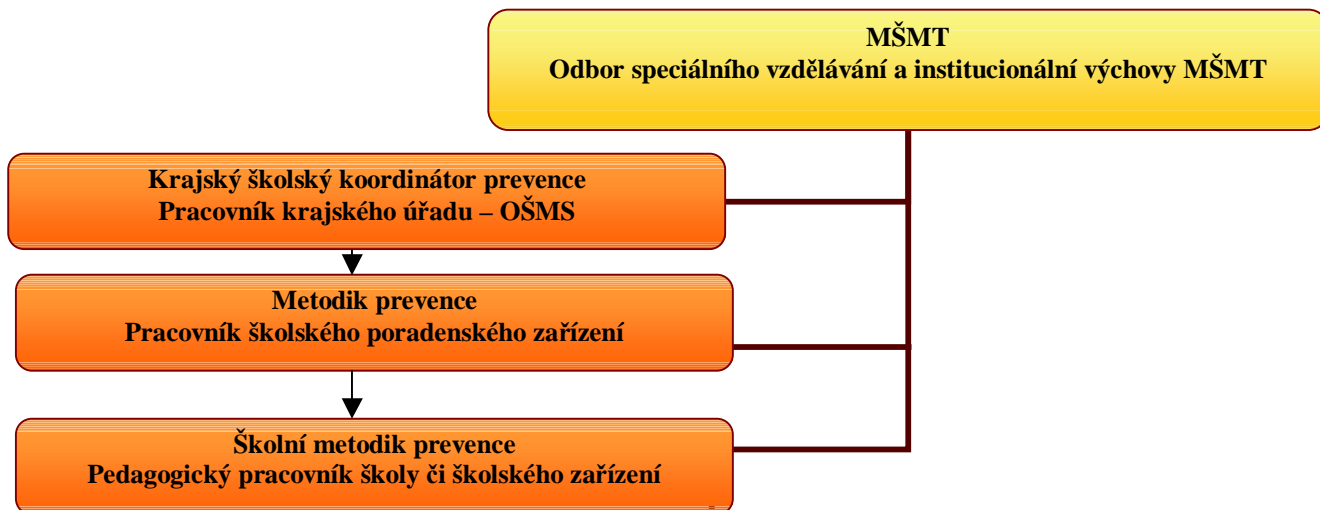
MŠMT
Odbor speciálního vzdělávání a institucionální výchovy MŠMT

Krajský školský koordinátor prevence
Pracovník krajského úřadu – OŠMS

Metodik prevence
Pracovník školského poradenského zařízení

Školní metodik prevence
Pedagogický pracovník školy či školského zařízení